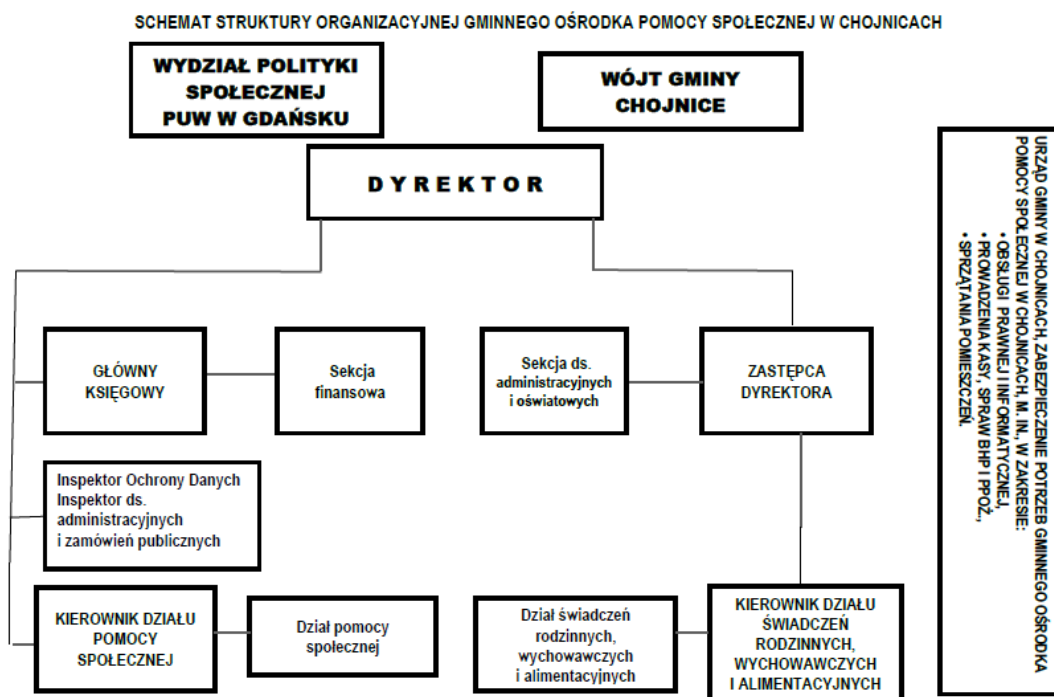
SCHEMAT STRUKTURY ORGANIZACYJNEJ GMINNEGO OŚRODKA POMOCY SPOŁECZNEJ W CHOJNICACH

WYDZIAŁ POLITYKI SPOŁECZNEJ PUW W GDAŃSKU

WÓJT GMINY CHOJNICE

DYREKTOR

GŁÓWNY KSIĘGOWY

Sekcja finansowa

Sekcja ds. administracyjnych i oświatowych

ZASTĘPCA DYREKTORA

Inspektor Ochrony Danych
Inspektor ds. administracyjnych i zamówień publicznych

KIEROWNIK DZIAŁU POMOCY SPOŁECZNEJ

Dział pomocy społecznej

Dział świadczeń rodzinnych, wychowawczych i alimentacyjnych

KIEROWNIK DZIAŁU ŚWIADCZEŃ RODZINNYCH, WYCHOWAWCZYCH I ALIMENTACYJNYCH

URZĄD GMINY W CHOJNICACH, ZABEZPIECZENIE POTRZEB GMINNEGO OŚRODKA POMOCY SPOŁECZNEJ W CHOJNICACH, M. IN. W ZAKRESIE:
• OBSŁUGI PRAWNEJ I INFORMATYCZNEJ,
• PROWADZENIA KASY, SPRAW BHP I PPOŻ.,
• SPRZĄTANIA POMIESZCZEŃ.